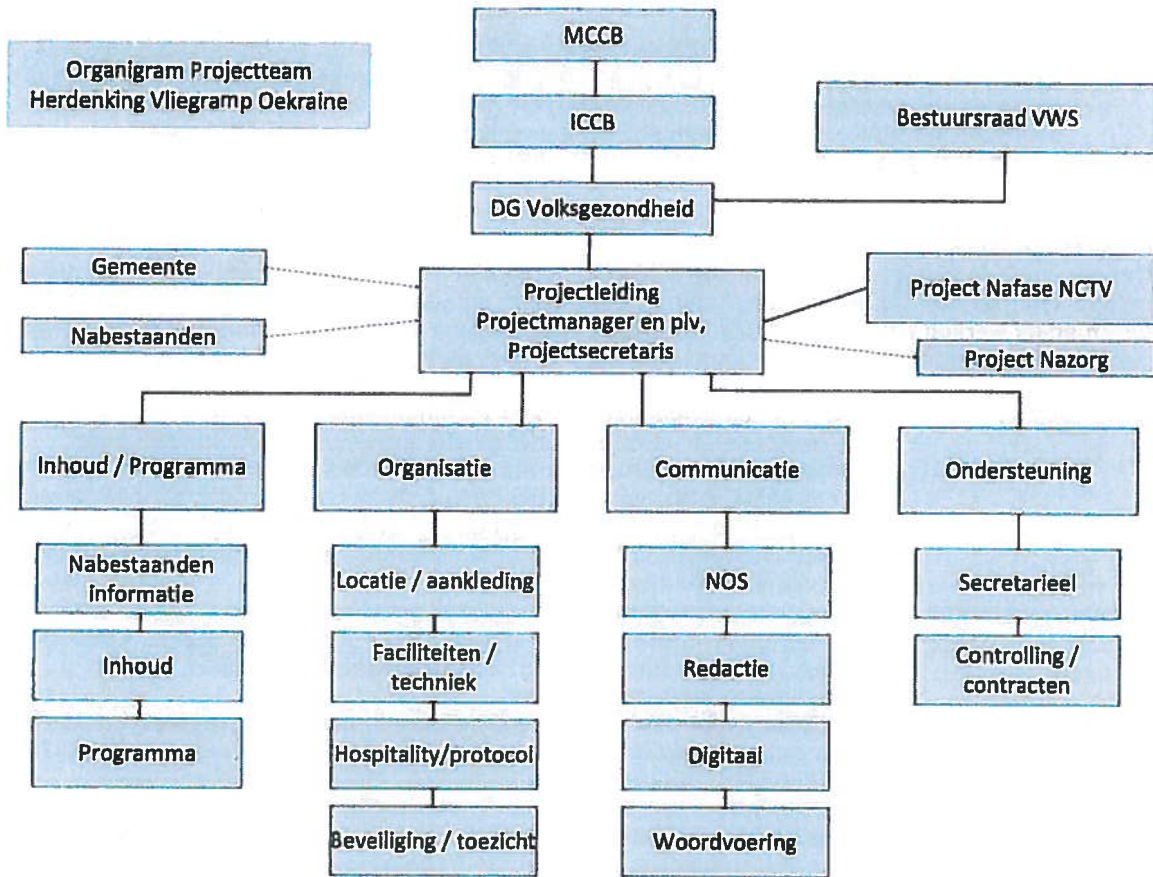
Organigram Projectteam Herdenking Vliegramp Oekraine

MCCB

ICCB

Bestuursraad VWS

DG Volksgezondheid

Gemeente

Nabestaanden

Projectleiding
Projectmanager en plv,
Projectsecretaris

Project Nafase NCTV

Project Nazorg

Inhoud / Programma

Nabestaanden informatie

Inhoud

Programma

Organisatie

Locatie / aankleding

Faciliteiten / techniek

Hospitality/protocol

Beveiliging / toezicht

Communicatie

NOS

Redactie

Digitaal

Woordvoering

Ondersteuning

Secretarieel

Controlling / contracten